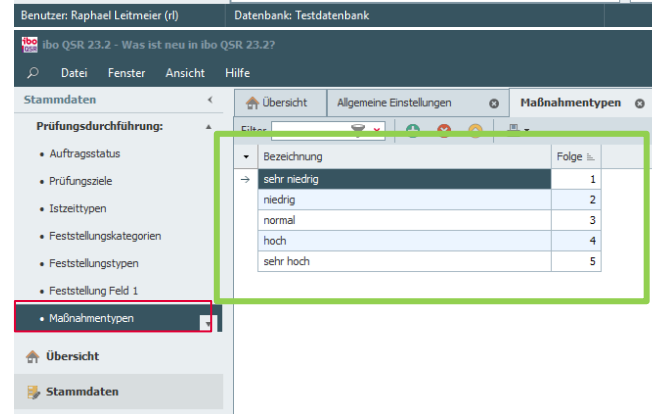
Benutzer: Raphael Leitmeier (rl)
Datenbank: Testdatenbank

ibo QSR 23.2 - Was ist neu in ibo QSR 23.2?

Datei Fenster Ansicht Hilfe

Stammdaten

Prüfungsdurchführung:

• Auftragsstatus
• Prüfungsziele
• Istzeittypen
• Feststellungskategorien
• Feststellungstypen
• Feststellung Feld 1
• Maßnahmentypen

Übersicht

Stammdaten

Übersicht | Allgemeine Einstellungen | Maßnahmentypen

Filter

| Bezeichnung | Folge |
|---|---|
| sehr niedrig | 1 |
| niedrig | 2 |
| normal | 3 |
| hoch | 4 |
| sehr hoch | 5 |